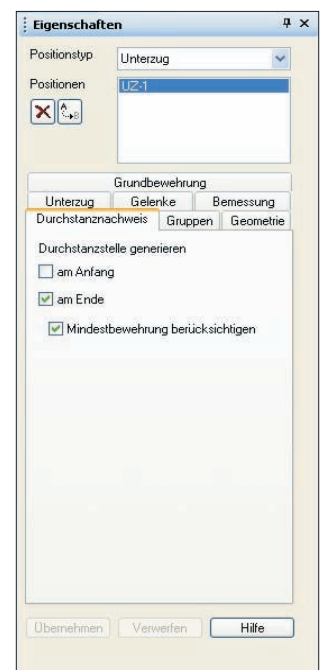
Eigenschaften ⊥ ×

Positionstyp Unterzug

Positionen UZ-1

Grundbewehrung

Unterzug Gelenke Bemessung

Durchstanznachweis Gruppen Geometrie

Durchstanzstelle generieren

am Anfang

am Ende

Mindestbewehrung berücksichtigen

Übernehmen Verwerfen Hilfe